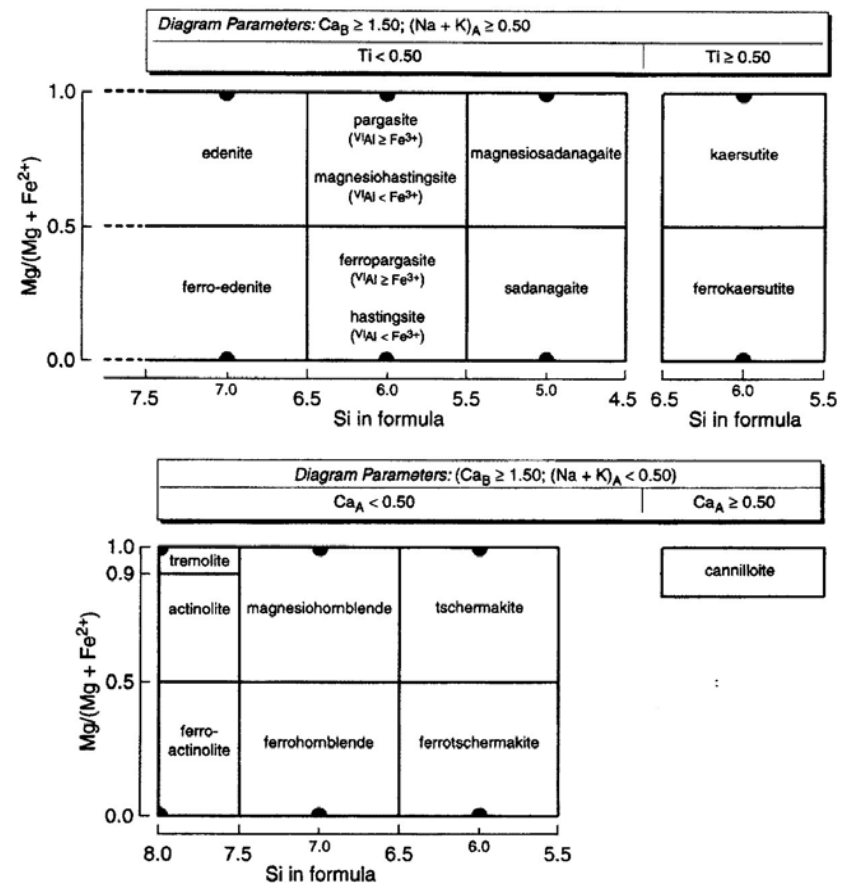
Diagram Parameters: $Ca_B \geq 1.50$; $(Na + K)_A \geq 0.50$

Ti < 0.50

Ti ≥ 0.50

1.0
0.5
0.0

$Mg/(Mg + Fe^{2+})$

edenite

pargasite
($^{VI}Al \geq Fe^{3+}$)

magnesiohastingsite
($^{VI}Al < Fe^{3+}$)

magnesiosadanagaite

kaersutite

ferro-edenite

ferropargasite
($^{VI}Al \geq Fe^{3+}$)

hastingsite
($^{VI}Al < Fe^{3+}$)

sadanagaite

ferrokaersutite

7.5 7.0 6.5 6.0 5.5 5.0 4.5

Si in formula

6.5 6.0 5.5

Si in formula

Diagram Parameters: ($Ca_B \geq 1.50$; $(Na + K)_A < 0.50$)

$Ca_A < 0.50$

$Ca_A \geq 0.50$

1.0
0.9
0.5
0.0

$Mg/(Mg + Fe^{2+})$

tremolite

actinolite

magnesiohornblende

tschermakite

cannilloite

ferro-actinolite

ferrohornblende

ferrotschermakite

8.0 7.5 7.0 6.5 6.0 5.5

Si in formula